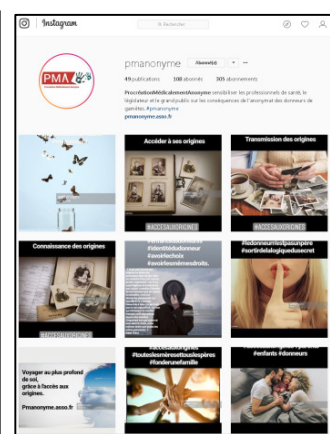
Instagram

Rechercher

pmanonyme Abonné(e)

49 publications 108 abonnés 305 abonnements

PMA

ProcréationMédicalementAnonyme sensibiliser les professionnels de santé, le législateur et le grand public sur les conséquences de l'anonymat des donneurs de gamètes. #pmanonyme

pmanonyme.asso.fr

Accéder à ses origines

#ACCESAUXORIGINES

Transmission des origines

Connaissance des origines

#ACCESAUXORIGINES

#droitauxorigines #identitédudonneur #avoirlechoix #avoirlesmêmesdroits

#donneurnestpasunpere #sortirdelalogiquedusecret

Voyager au plus profond de soi, grâce à l'accès aux origines.

Pmanonyme.asso.fr

#toutesles mèresettouslespères #fonderunefamille

#enfants #donneurs